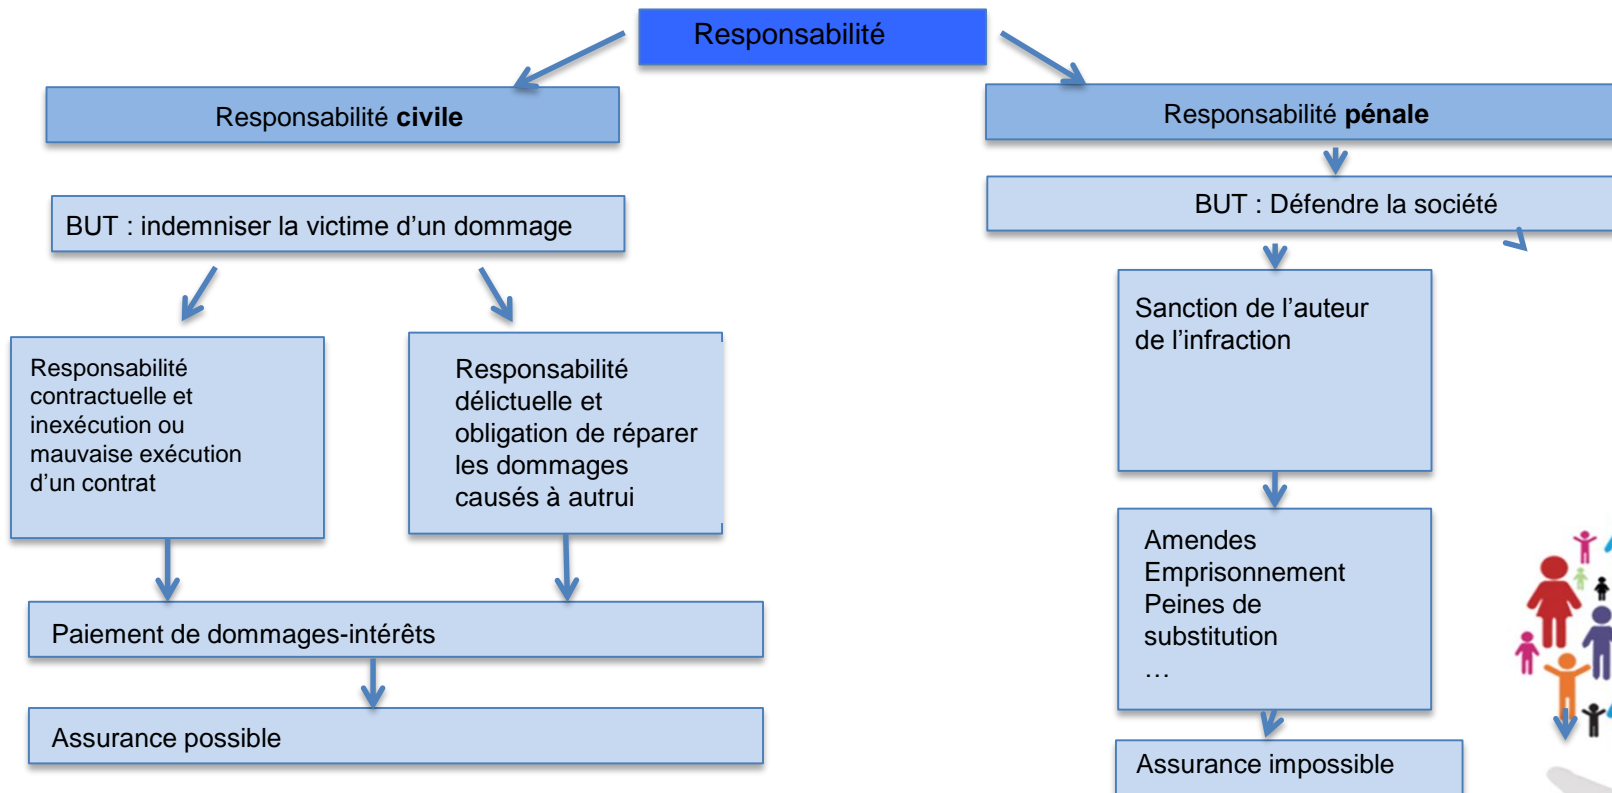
Responsabilité

Responsabilité **civile**

Responsabilité **pénale**

BUT : indemniser la victime d'un dommage

BUT : Défendre la société

Responsabilité contractuelle et inexécution ou mauvaise exécution d'un contrat

Responsabilité délictuelle et obligation de réparer les dommages causés à autrui

Sanction de l'auteur de l'infraction

Paiement de dommages-intérêts

Amendes
Emprisonnement
Peines de substitution
…

Assurance possible

Assurance impossible